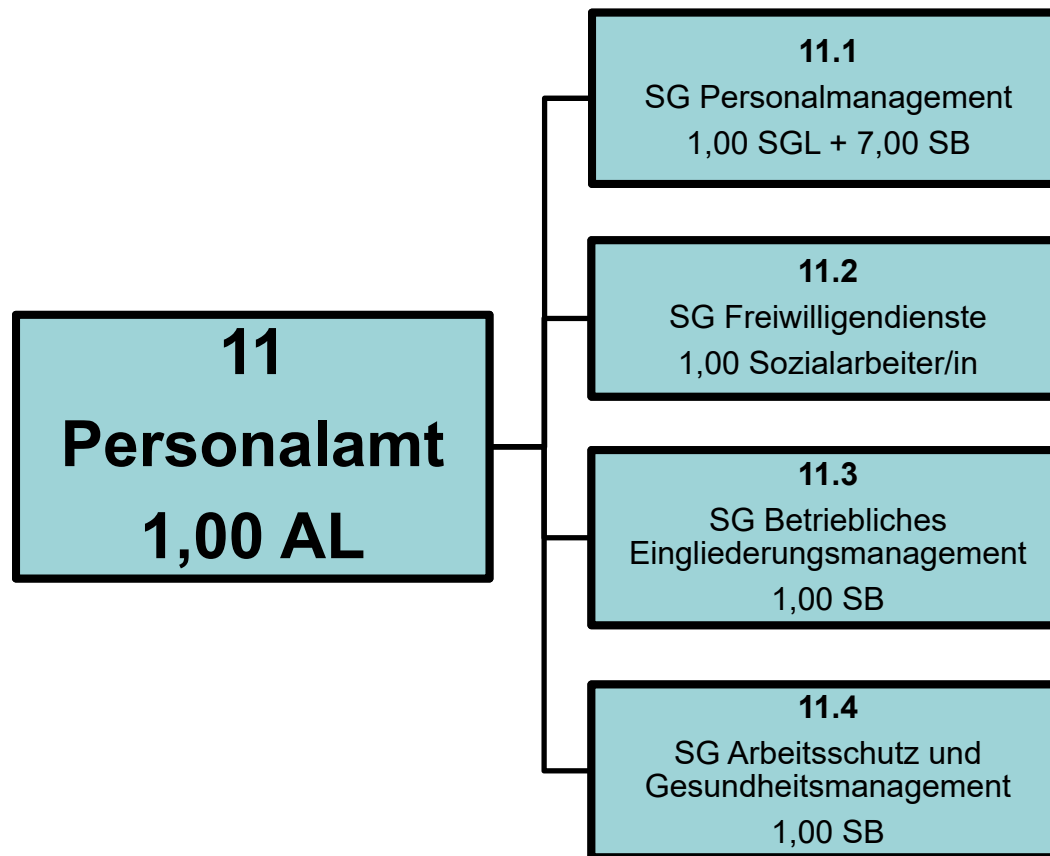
11
Personalamt
1,00 AL

11.1
SG Personalmanagement
1,00 SGL + 7,00 SB

11.2
SG Freiwilligendienste
1,00 Sozialarbeiter/in

11.3
SG Betriebliches Eingliederungsmanagement
1,00 SB

11.4
SG Arbeitsschutz und Gesundheitsmanagement
1,00 SB